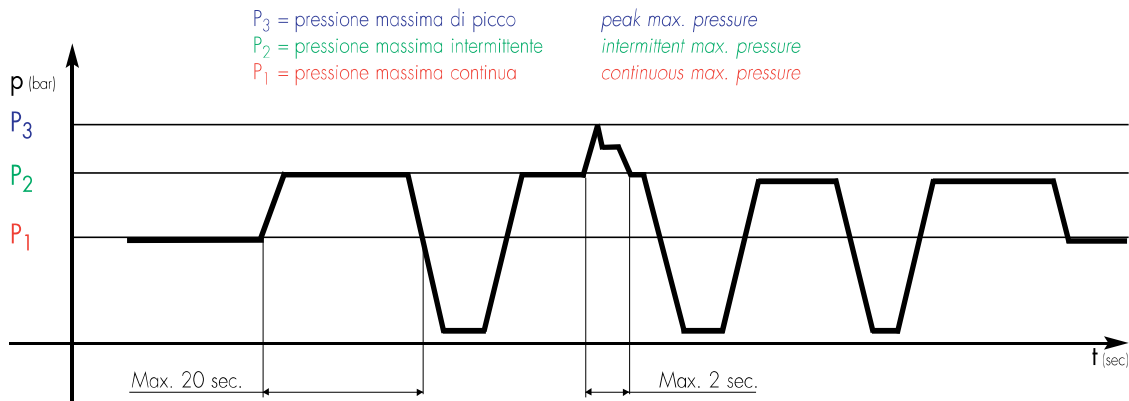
$P_3$ = pressione massima di picco    peak max. pressure
$P_2$ = pressione massima intermittente    intermittent max. pressure
$P_1$ = pressione massima continua    continuous max. pressure

p (bar)

$P_3$

$P_2$

$P_1$

t (sec)

Max. 20 sec.

Max. 2 sec.